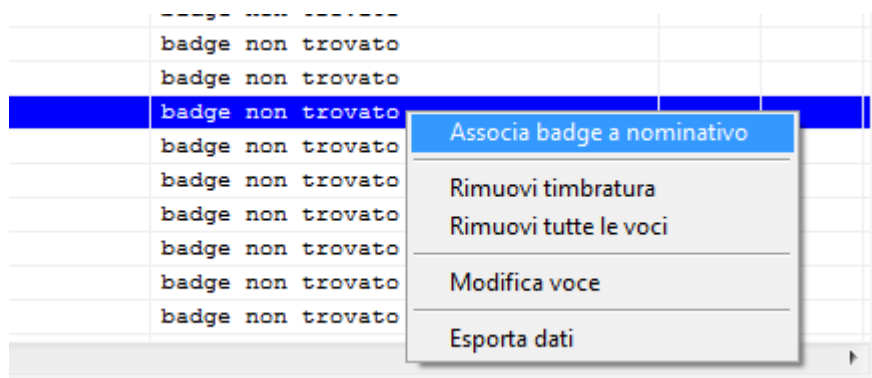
badge non trovato
badge non trovato
badge non trovato
badge non trovato
badge non trovato
badge non trovato
badge non trovato
badge non trovato
badge non trovato

Associa badge a nominativo
Rimuovi timbratura
Rimuovi tutte le voci
Modifica voce
Esporta dati